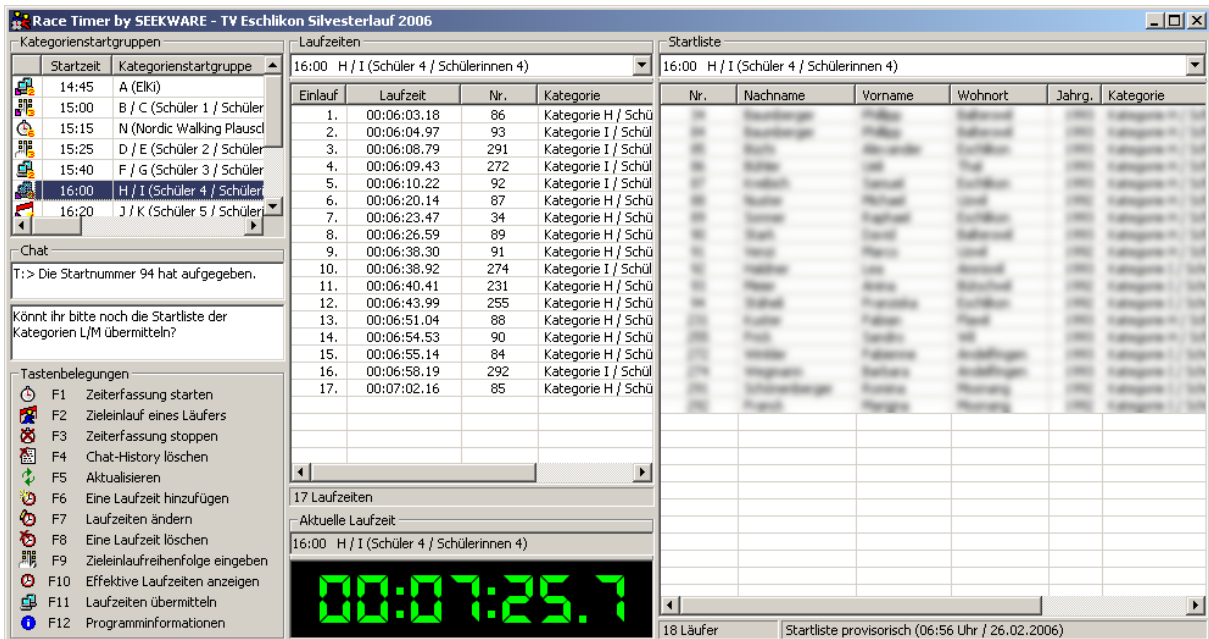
Race Timer by SEEKWARE - TV Eschlikon Silvesterlauf 2006

Kategorienstartgruppen

| Startzeit | Kategorienstartgruppe |
|---|---|
| 14:45 | A (ElKi) |
| 15:00 | B / C (Schüler 1 / Schüler |
| 15:15 | N (Nordic Walking Plauscl |
| 15:25 | D / E (Schüler 2 / Schüler |
| 15:40 | F / G (Schüler 3 / Schüler |
| 16:00 | H / I (Schüler 4 / Schüleri |
| 16:20 | J / K (Schüler 5 / Schüleri |

Chat

T:> Die Startnummer 94 hat aufgegeben.

Könnt ihr bitte noch die Startliste der Kategorien L/M übermitteln?

Tastenbelegungen
F1 Zeiterfassung starten
F2 Zieleinlauf eines Läufers
F3 Zeiterfassung stoppen
F4 Chat-History löschen
F5 Aktualisieren
F6 Eine Laufzeit hinzufügen
F7 Laufzeiten ändern
F8 Eine Laufzeit löschen
F9 Zieleinlaufreihenfolge eingeben
F10 Effektive Laufzeiten anzeigen
F11 Laufzeiten übermitteln
F12 Programminformationen

Laufzeiten

16:00 H / I (Schüler 4 / Schülerinnen 4)

| Einlauf | Laufzeit | Nr. | Kategorie |
|---|---|---|---|
| 1. | 00:06:03.18 | 86 | Kategorie H / Schü |
| 2. | 00:06:04.97 | 93 | Kategorie I / Schül |
| 3. | 00:06:08.79 | 291 | Kategorie I / Schül |
| 4. | 00:06:09.43 | 272 | Kategorie I / Schül |
| 5. | 00:06:10.22 | 92 | Kategorie I / Schül |
| 6. | 00:06:20.14 | 87 | Kategorie H / Schü |
| 7. | 00:06:23.47 | 34 | Kategorie H / Schü |
| 8. | 00:06:26.59 | 89 | Kategorie H / Schü |
| 9. | 00:06:38.30 | 91 | Kategorie H / Schü |
| 10. | 00:06:38.92 | 274 | Kategorie I / Schül |
| 11. | 00:06:40.41 | 231 | Kategorie H / Schü |
| 12. | 00:06:43.99 | 255 | Kategorie H / Schü |
| 13. | 00:06:51.04 | 88 | Kategorie H / Schü |
| 14. | 00:06:54.53 | 90 | Kategorie H / Schü |
| 15. | 00:06:55.14 | 84 | Kategorie H / Schü |
| 16. | 00:06:58.19 | 292 | Kategorie I / Schül |
| 17. | 00:07:02.16 | 85 | Kategorie H / Schü |

17 Laufzeiten

Aktuelle Laufzeit

16:00 H / I (Schüler 4 / Schülerinnen 4)

00:07:25.7

Startliste

16:00 H / I (Schüler 4 / Schülerinnen 4)

| Nr. | Nachname | Vorname | Wohnort | Jahrg. | Kategorie |
|---|---|---|---|---|---|
| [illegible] | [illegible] | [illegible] | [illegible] | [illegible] | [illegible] |

18 Läufer
Startliste provisorisch (06:56 Uhr / 26.02.2006)